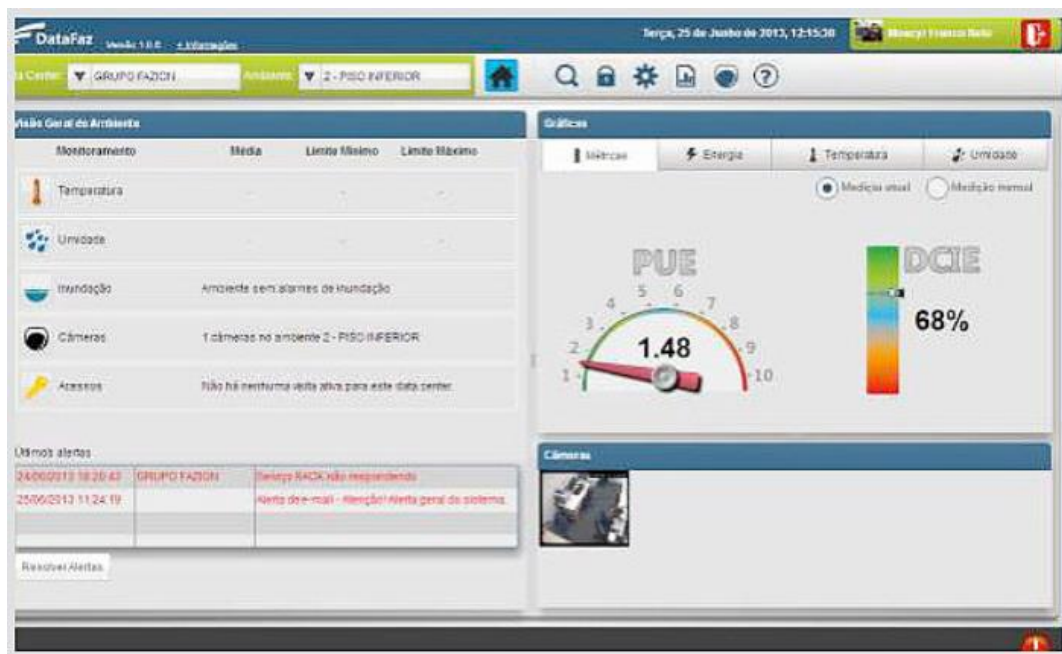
DataFaz Versão 1.0.0 + Informações

Terça, 25 de Junho de 2013, 12:15:30 Moacyr Franco Neto

a Center: GRUPO FAZION Ambiente: 2 - PISO INFERIOR

Visão Geral do Ambiente

| Monitoramento | Média | Limite Mínimo | Limite Máximo |
|---|---|---|---|
| Temperatura | - | - | - |
| Umidade | - | - | - |
| Inundação | Ambiente sem alarmes de inundação | | |
| Câmeras | 1 câmeras no ambiente 2 - PISO INFERIOR | | |
| Acessos | Não há nenhuma visita ativa para este data center. | | |

Últimos alertas

| | | |
|---|---|---|
| 24/06/2013 18:20:43 | GRUPO FAZION | Sensor RACK não respondendo |
| 25/06/2013 11:24:19 | | Alerta de e-mail - Atenção! Alerta geral do sistema. |

Resolver Alertas

Gráficos

Métricas Energia Temperatura Umidade

Medição atual Medição mensal

PUE

1 2 3 4 5 6 7 8 9 10

1.48

DCIE

68%

Câmeras